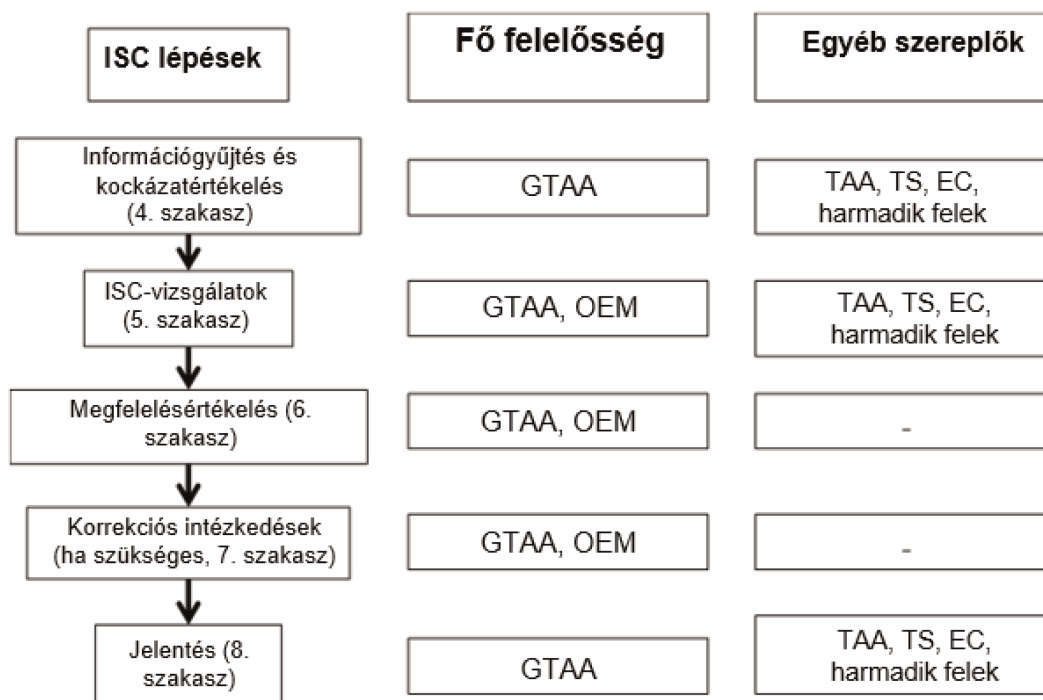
| ISC lépések | Fő felelősség | Egyéb szereplők |
|---|---|---|
| Információgyűjtés és kockázatértékelés (4. szakasz) | GTAA | TAA, TS, EC, harmadik felek |
| ISC-vizsgálatok (5. szakasz) | GTAA, OEM | TAA, TS, EC, harmadik felek |
| Megfelelésértékelés (6. szakasz) | GTAA, OEM | - |
| Korrekciós intézkedések (ha szükséges, 7. szakasz) | GTAA, OEM | - |
| Jelentés (8. szakasz) | GTAA | TAA, TS, EC, harmadik felek |